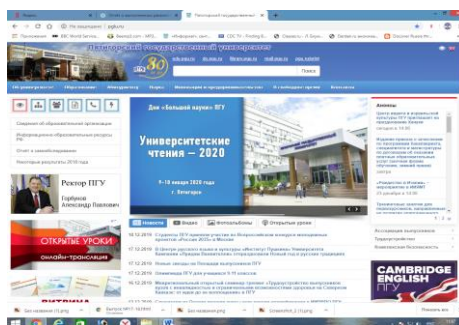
Не защищено | pgu.ru

Пятигорский государственный университет

Поиск

Университетские чтения – 2020

9–10 января 2020 года
г. Пятигорск

День «Большой науки» ПГУ

Анонсы

Сведения об образовательной организации

Информационно-образовательные ресурсы ПГУ

Отчёт о самообследовании

Некоторые результаты 2019 года

Ректор ПГУ

Горбунов Александр Павлович

ОТКРЫТЫЕ УРОКИ

онлайн-трансляция

ВИТРИНА

Новости

Видео

Фотоальбомы

Открытые уроки

12.12.2019

17.12.2019

17.12.2019

17.12.2019

16.12.2019

Ассоциация выпускников

Трудоустройство

Комплексная безопасность

CAMBRIDGE ENGLISH

ПГУ